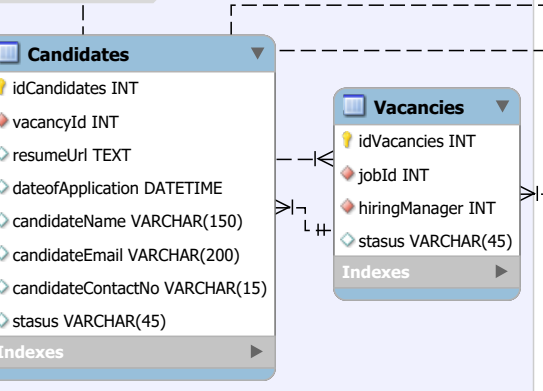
Candidates
idCandidates INT
vacancyId INT
resumeUrl TEXT
dateofApplication DATETIME
candidateName VARCHAR(150)
candidateEmail VARCHAR(200)
candidateContactNo VARCHAR(15)
stasus VARCHAR(45)
Indexes

Vacancies
idVacancies INT
jobId INT
hiringManager INT
stasus VARCHAR(45)
Indexes